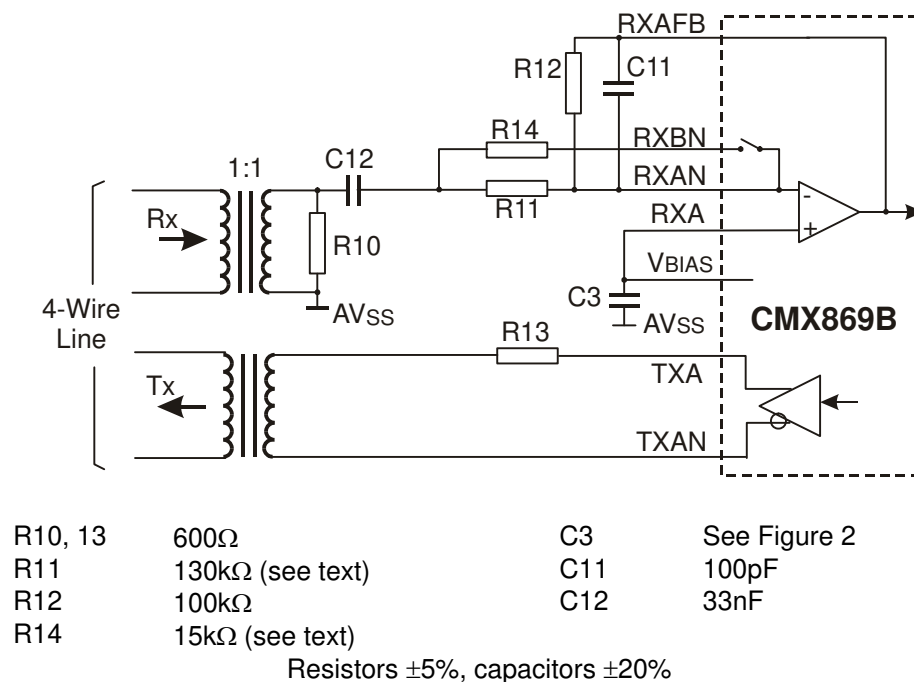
RXAFB
R12
C11
R14
RXBN
1:1
C12
RXAN
R11
Rx
R10
RXA
-
+
VBIAS
4-Wire Line
AVSS
C3
AVSS
CMX869B
R13
TXA
Tx
TXAN

| R10, 13 | 600$\Omega$ | C3 | See Figure 2 |
|---|---|---|---|
| R11 | 130k$\Omega$ (see text) | C11 | 100pF |
| R12 | 100k$\Omega$ | C12 | 33nF |
| R14 | 15k$\Omega$ (see text) | | |

Resistors $\pm$5%, capacitors $\pm$20%